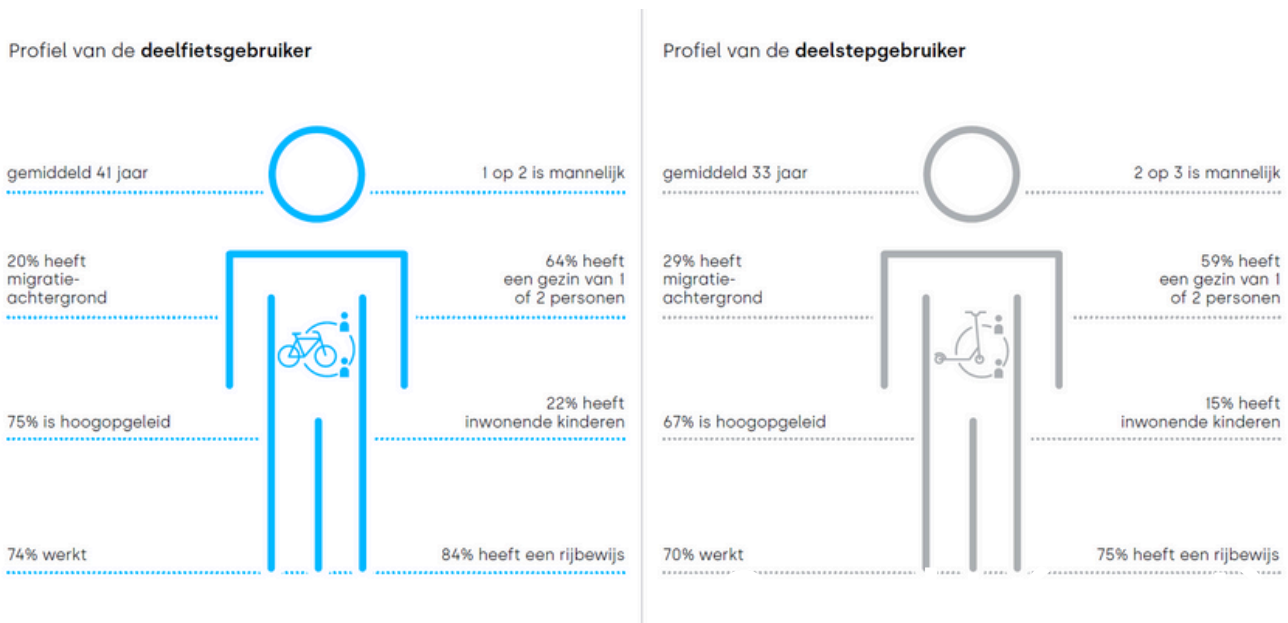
Profiel van de **deelfietsgebruiker**

gemiddeld 41 jaar

1 op 2 is mannelijk

20% heeft migratie-achtergrond

64% heeft een gezin van 1 of 2 personen

75% is hoogopgeleid

22% heeft inwonende kinderen

74% werkt

84% heeft een rijbewijs

Profiel van de **deelstepgebruiker**

gemiddeld 33 jaar

2 op 3 is mannelijk

29% heeft migratie-achtergrond

59% heeft een gezin van 1 of 2 personen

67% is hoogopgeleid

15% heeft inwonende kinderen

70% werkt

75% heeft een rijbewijs